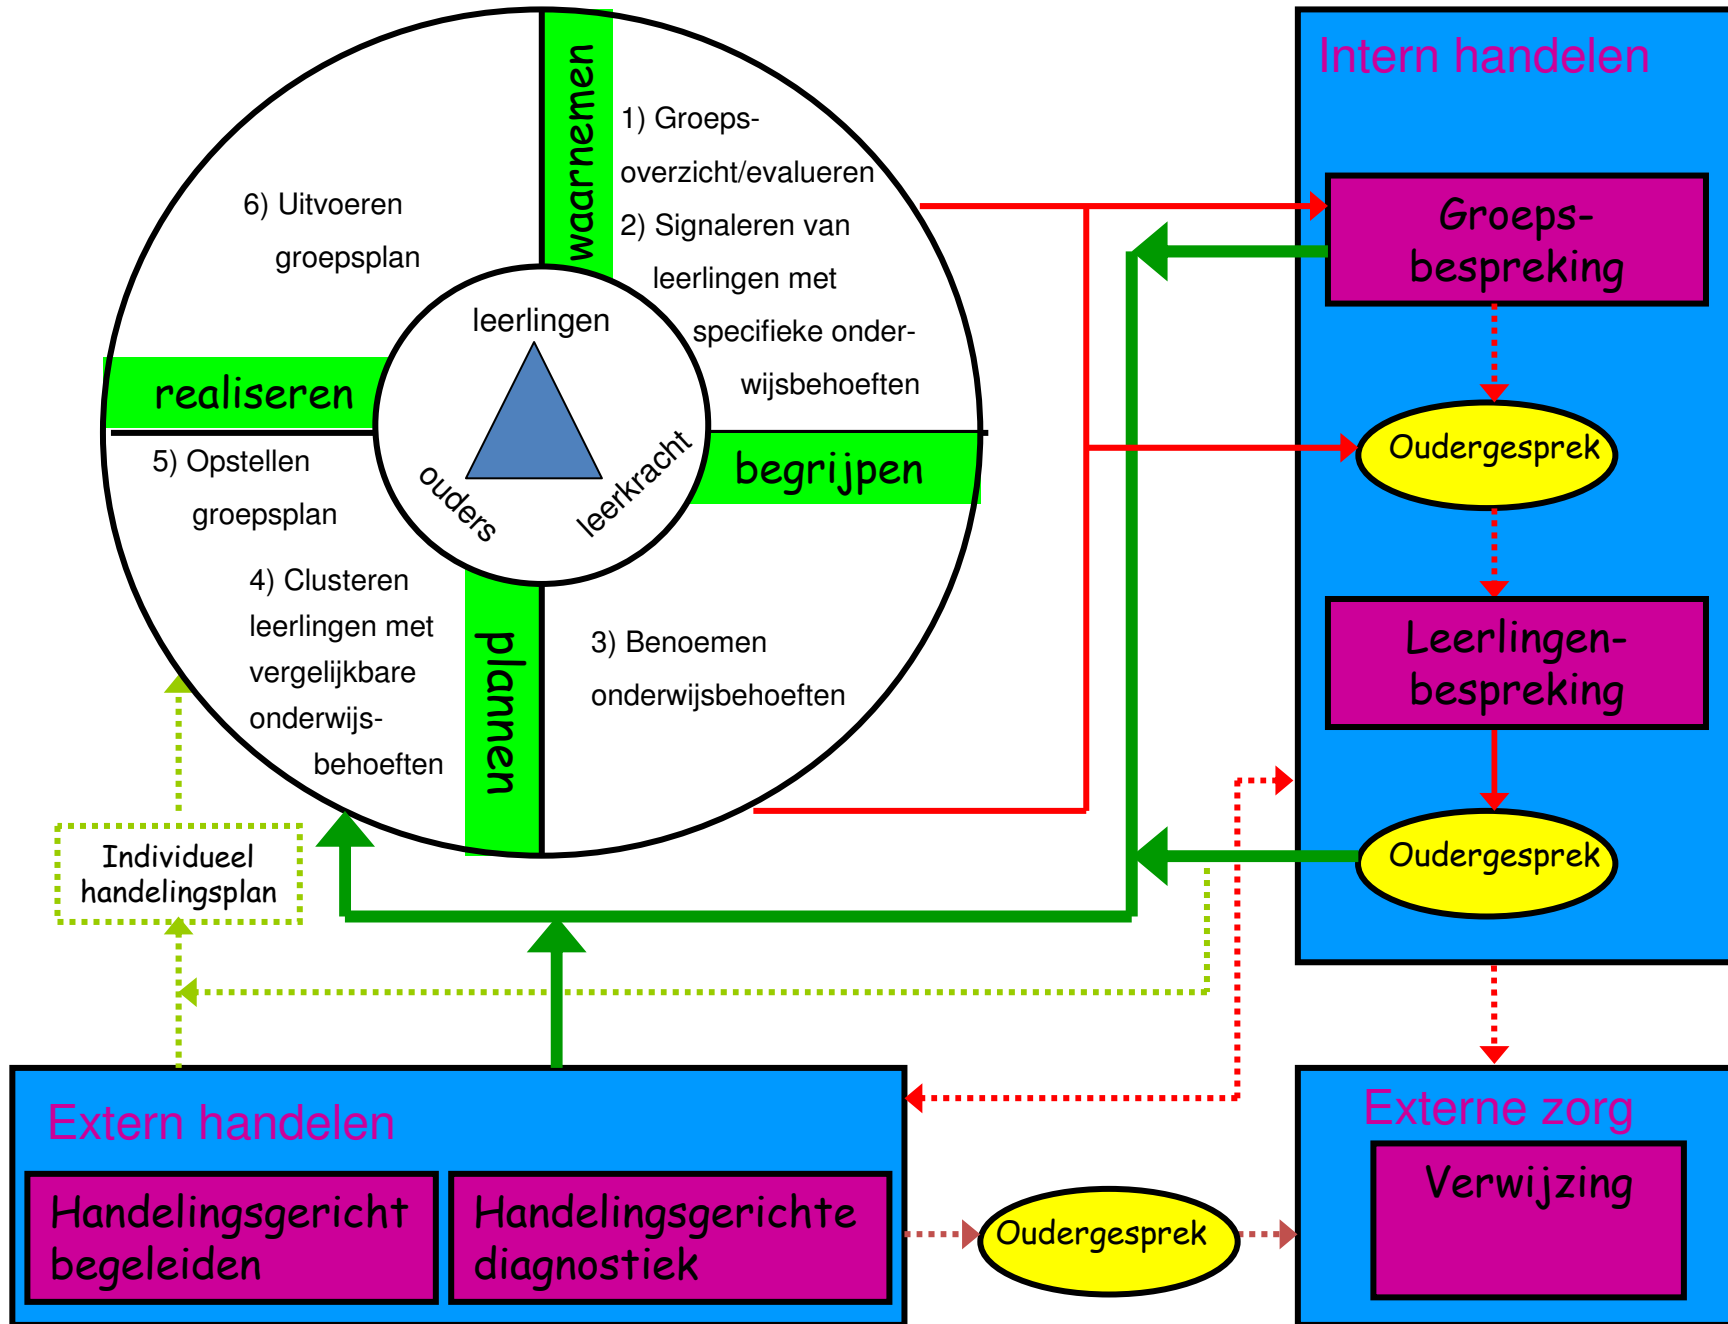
waarnemen

1) Groepsoverzicht/evalueren

2) Signaleren van leerlingen met specifieke onderwijsbehoeften

6) Uitvoeren groepsplan

realiseren

leerlingen

ouders

leerkracht

begrijpen

5) Opstellen groepsplan

4) Clusteren leerlingen met vergelijkbare onderwijsbehoeften

plannen

3) Benoemen onderwijsbehoeften

Intern handelen

Groepsbespreking

Oudergesprek

Leerlingenbespreking

Oudergesprek

Individueel handelingsplan

Extern handelen

Handelingsgericht begeleiden

Handelingsgerichte diagnostiek

Oudergesprek

Externe zorg

Verwijzing